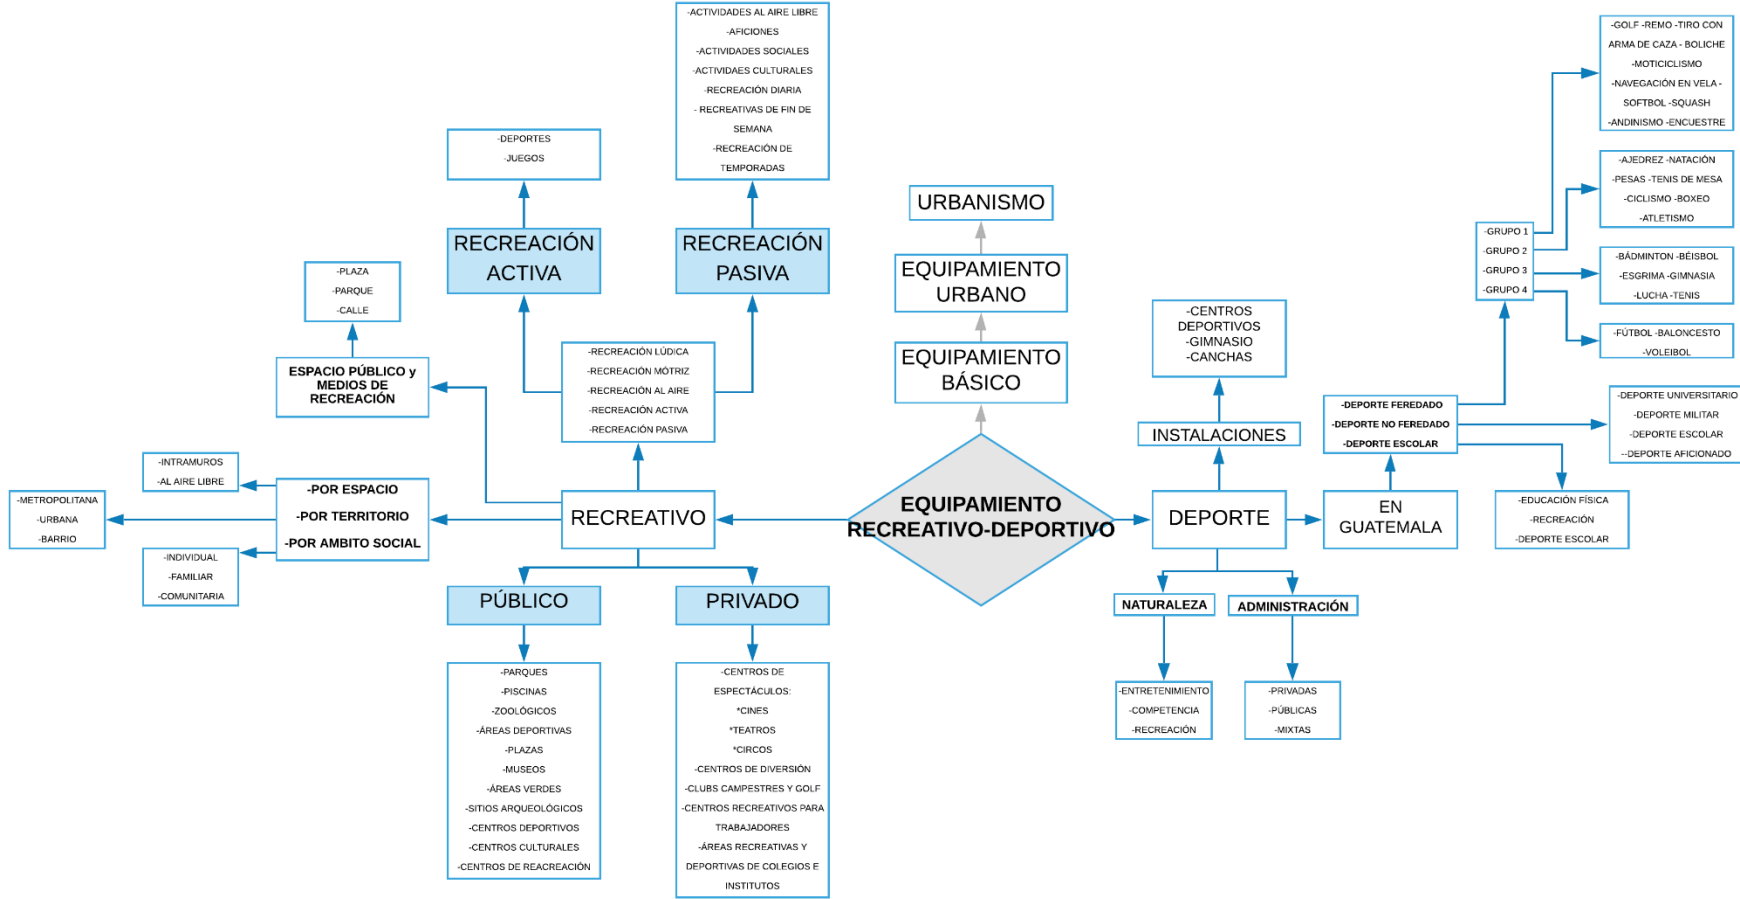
EQUIPAMIENTO RECREATIVO-DEPORTIVO

URBANISMO

EQUIPAMIENTO URBANO

EQUIPAMIENTO BÁSICO

RECREATIVO

RECREACIÓN ACTIVA

-DEPORTES
-JUEGOS

RECREACIÓN PASIVA

-ACTIVIDADES AL AIRE LIBRE
-AFICIONES
-ACTIVIDADES SOCIALES
-ACTIVIDAES CULTURALES
-RECREACIÓN DIARIA
- RECREATIVAS DE FIN DE SEMANA
-RECREACIÓN DE TEMPORADAS

-RECREACIÓN LÚDICA
-RECREACIÓN MÓTRIZ
-RECREACIÓN AL AIRE
-RECREACIÓN ACTIVA
-RECREACIÓN PASIVA

-PLAZA
-PARQUE
-CALLE

ESPACIO PÚBLICO y MEDIOS DE RECREACIÓN

-INTRAMUROS
-AL AIRE LIBRE

-METROPOLITANA
-URBANA
-BARRIO

-POR ESPACIO
-POR TERRITORIO
-POR AMBITO SOCIAL

-INDIVIDUAL
-FAMILIAR
-COMUNITARIA

PÚBLICO

-PARQUES
-PISCINAS
-ZOOLÓGICOS
-ÁREAS DEPORTIVAS
-PLAZAS
-MUSEOS
-ÁREAS VERDES
-SITIOS ARQUEOLÓGICOS
-CENTROS DEPORTIVOS
-CENTROS CULTURALES
-CENTROS DE REACREACIÓN

PRIVADO

-CENTROS DE ESPECTÁCULOS:
*CINES
*TEATROS
*CIRCOS
-CENTROS DE DIVERSIÓN
-CLUBS CAMPESTRES Y GOLF
-CENTROS RECREATIVOS PARA TRABAJADORES
-ÁREAS RECREATIVAS Y DEPORTIVAS DE COLEGIOS E INSTITUTOS

DEPORTE

INSTALACIONES

-CENTROS DEPORTIVOS
-GIMNASIO
-CANCHAS

NATURALEZA

-ENTRETENIMIENTO
-COMPETENCIA
-RECREACIÓN

ADMINISTRACIÓN

-PRIVADAS
-PÚBLICAS
-MIXTAS

EN GUATEMALA

-DEPORTE FEREDADO
-DEPORTE NO FEREDADO
-DEPORTE ESCOLAR

-EDUCACIÓN FÍSICA
-RECREACIÓN
-DEPORTE ESCOLAR

-DEPORTE UNIVERSITARIO
-DEPORTE MILITAR
-DEPORTE ESCOLAR
--DEPORTE AFICIONADO

-GRUPO 1
-GRUPO 2
-GRUPO 3
-GRUPO 4

-GOLF -REMO -TIRO CON ARMA DE CAZA - BOLICHE
-MOTICICLISMO
-NAVEGACIÓN EN VELA - SOFTBOL -SQUASH
-ANDINISMO -ENCUESTRE

-AJEDREZ -NATACIÓN
-PESAS -TENIS DE MESA
-CICLISMO -BOXEO
-ATLETISMO

-BÁDMINTON -BÉISBOL
-ESGRIMA -GIMNASIA
-LUCHA -TENIS

-FÚTBOL -BALONCESTO
-VOLEIBOL